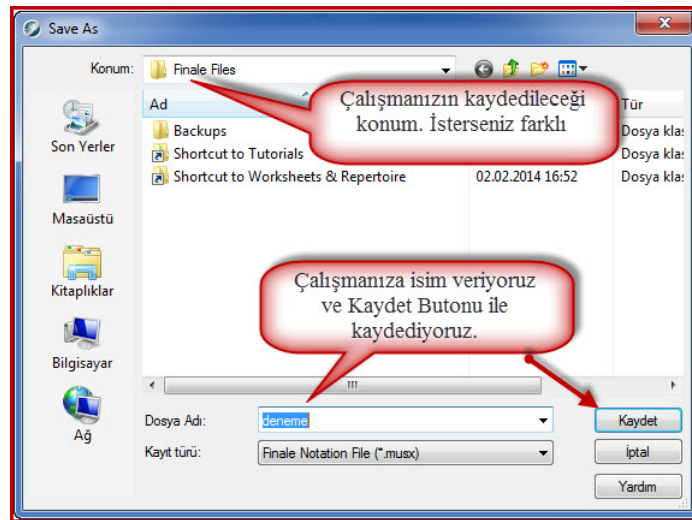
Save As

Konum: Finale Files

Ad

Tür

Backups
Shortcut to Tutorials
Shortcut to Worksheets & Repertoire

02.02.2014 16:52

Dosya kla
Dosya kla
Dosya kla

Çalışmanızın kaydedileceği konum. İsterseniz farklı

Son Yerler

Masaüstü

Kitaplıklar

Bilgisayar

Ağ

Çalışmanıza isim veriyoruz ve Kaydet Butonu ile kaydediyoruz.

Dosya Adı: deneme

Kayıt türü: Finale Notation File (*.musx)

Kaydet

İptal

Yardım